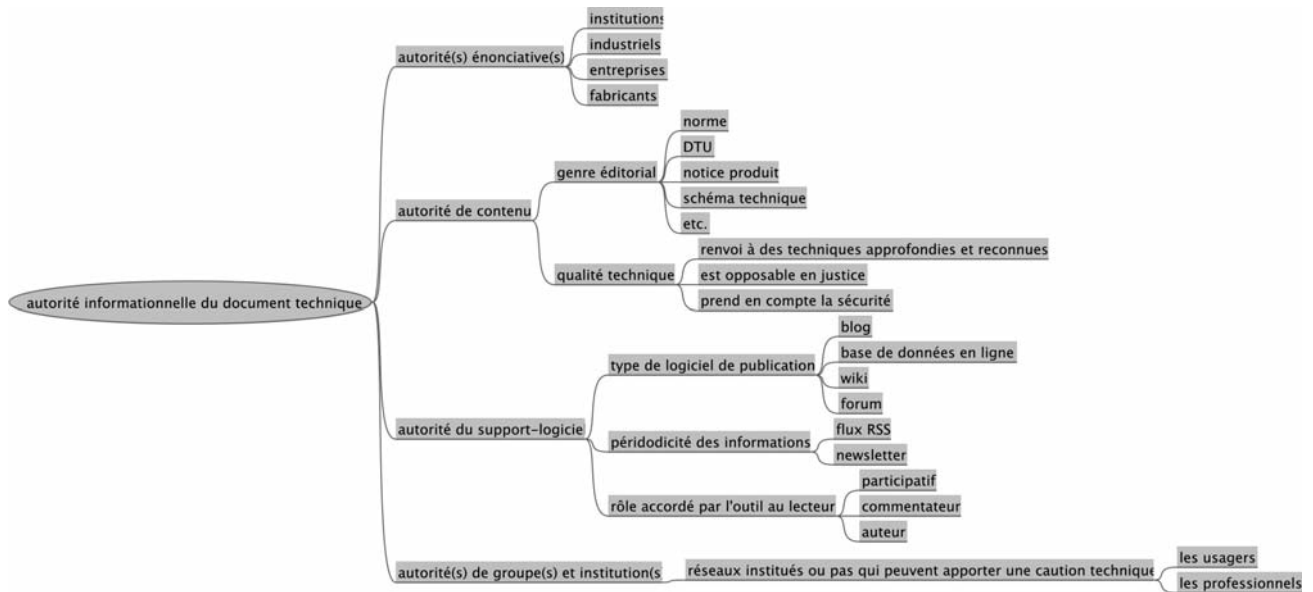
autorité informationnelle du document technique

autorité(s) énonciative(s)
institutions
industriels
entreprises
fabricants

autorité de contenu
genre éditorial
norme
DTU
notice produit
schéma technique
etc.
qualité technique
renvoi à des techniques approfondies et reconnues
est opposable en justice
prend en compte la sécurité

autorité du support-logicie
type de logiciel de publication
blog
base de données en ligne
wiki
forum
péridodicité des informations
flux RSS
newsletter
rôle accordé par l'outil au lecteur
participatif
commentateur
auteur

autorité(s) de groupe(s) et institution(s
réseaux institués ou pas qui peuvent apporter une caution technique
les usagers
les professionnels